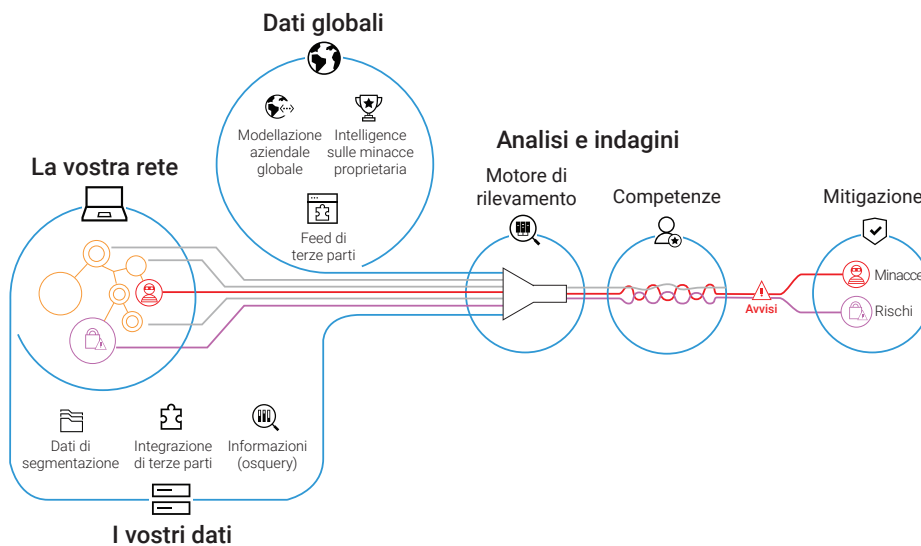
Dati globali

Modellazione aziendale globale

Intelligence sulle minacce proprietaria

Feed di terze parti

Analisi e indagini

La vostra rete

Motore di rilevamento

Competenze

Mitigazione

Minacce

Avvisi

Rischi

Dati di segmentazione

Integrazione di terze parti

Informazioni (osquery)

I vostri dati